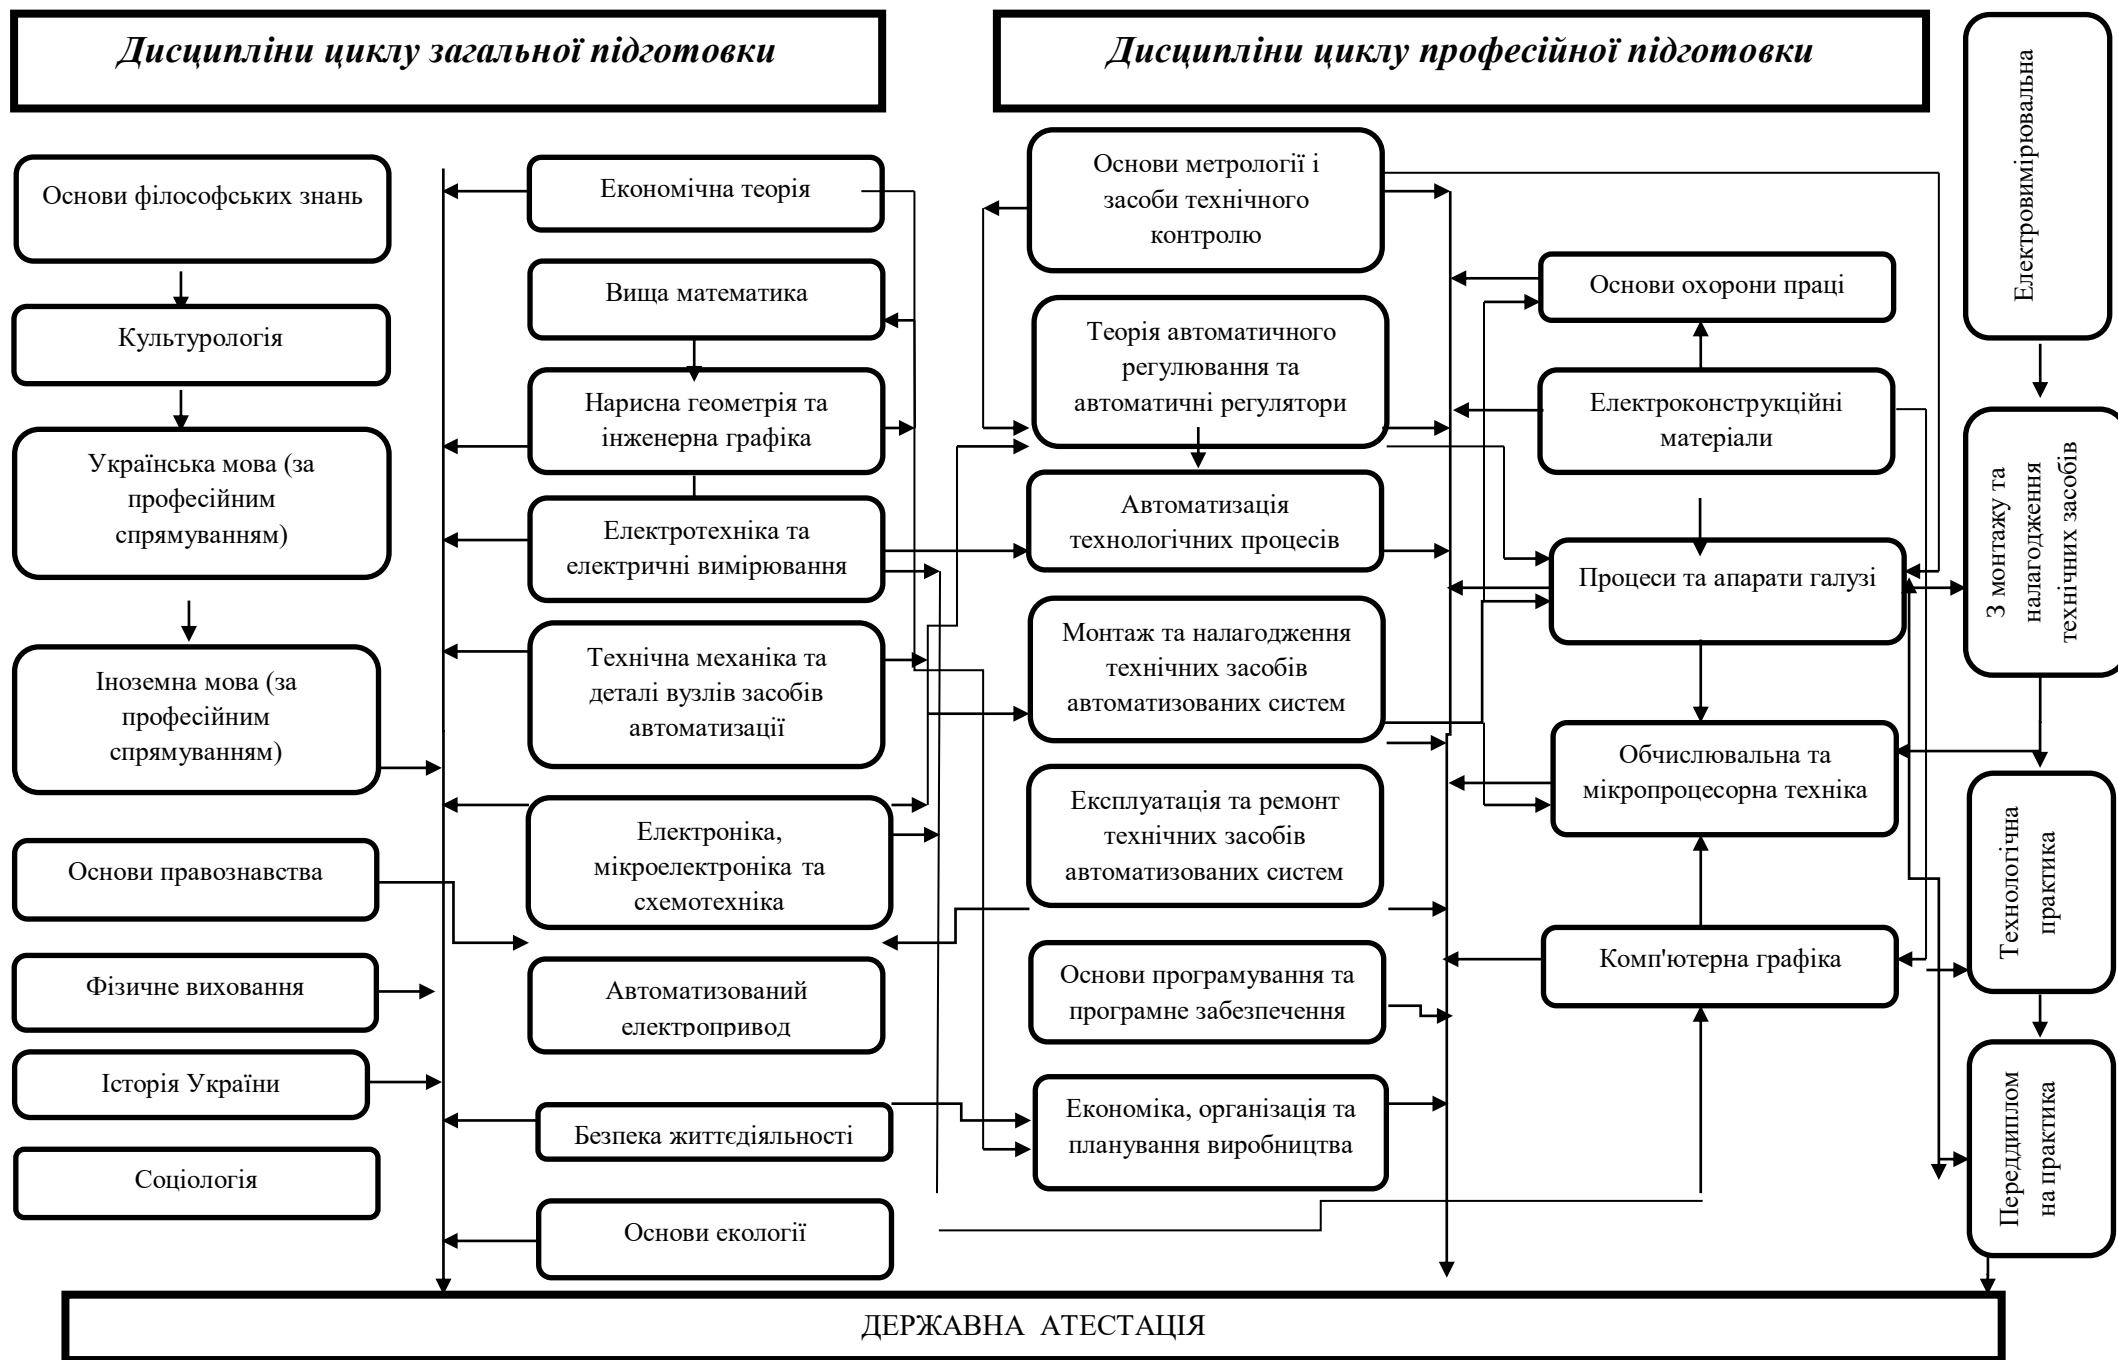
Дисципліни циклу загальної підготовки

Дисципліни циклу професійної підготовки

Електровимірювальна

Основи філософських знань

Культурологія

Українська мова (за професійним спрямуванням)

Іноземна мова (за професійним спрямуванням)

Основи правознавства

Фізичне виховання

Історія України

Соціологія

Економічна теорія

Вища математика

Нарисна геометрія та інженерна графіка

Електротехніка та електричні вимірювання

Технічна механіка та деталі вузлів засобів автоматизації

Електроніка, мікроелектроніка та схемотехніка

Автоматизований електропривод

Безпека життєдіяльності

Основи екології

Основи метрології і засоби технічного контролю

Теорія автоматичного регулювання та автоматичні регулятори

Автоматизація технологічних процесів

Монтаж та налагодження технічних засобів автоматизованих систем

Експлуатація та ремонт технічних засобів автоматизованих систем

Основи програмування та програмне забезпечення

Економіка, організація та планування виробництва

Основи охорони праці

Електроконструкційні матеріали

Процеси та апарати галузі

Обчислювальна та мікропроцесорна техніка

Комп'ютерна графіка

З монтажу та налагодження технічних засобів

Технологічна практика

Переддиплом на практика

ДЕРЖАВНА АТЕСТАЦІЯ